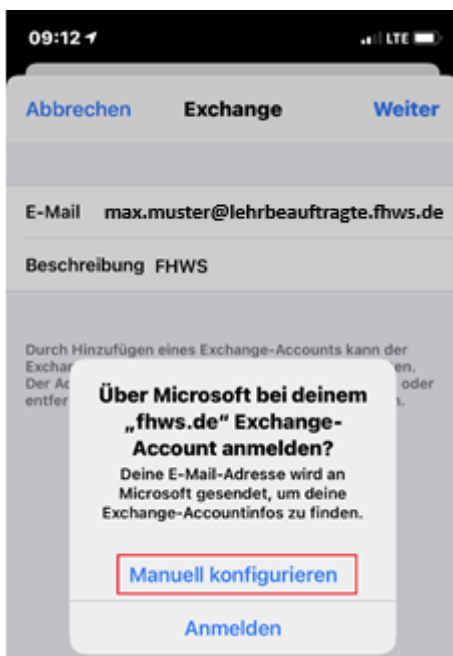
09:12

LTE

Abbrechen

Exchange

Weiter

E-Mail max.muster@lehrbeauftragte.fhws.de

Beschreibung FHWS

Durch Hinzufügen eines Exchange-Accounts kann der Exchan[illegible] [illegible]en. Der Ac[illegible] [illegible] oder entfer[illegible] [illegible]n.

Über Microsoft bei deinem „fhws.de" Exchange-Account anmelden?

Deine E-Mail-Adresse wird an Microsoft gesendet, um deine Exchange-Accountinfos zu finden.

Manuell konfigurieren

Anmelden